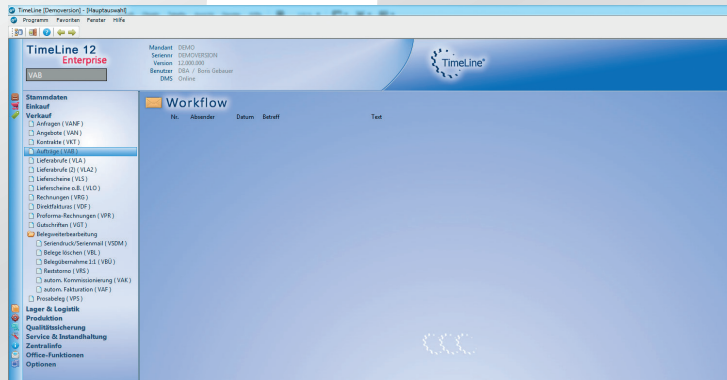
TimeLine [Demoversion] - [Hauptauswahl]

Programm Favoriten Fenster Hilfe

TimeLine 12
Enterprise

VAB

Mandant DEMO
Seriennr DEMOVERSION
Version 12.000.000
Benutzer DBA / Boris Gebauer
DMS Online

TimeLine

Stammdaten
Einkauf
Verkauf
Anfragen ( VANF )
Angebote ( VAN )
Kontrakte ( VKT )
Aufträge ( VAB )
Lieferabrufe ( VLA )
Lieferabrufe (2) ( VLA2 )
Lieferscheine ( VLS )
Lieferscheine o.R. ( VLO )
Rechnungen ( VRG )
Direktfakturas ( VDF )
Proforma-Rechnungen ( VPR )
Gutschriften ( VGT )
Belegweiterbearbeitung
Seriendruck/Serienmail ( VSDM )
Belege löschen ( VBL )
Belegübernahme 1:1 ( VBÜ )
Reststorno ( VRS )
autom. Kommissionierung ( VAK )
autom. Fakturation ( VAF )
Prosabeleg ( VPS )
Lager & Logistik
Produktion
Qualitätssicherung
Service & Instandhaltung
Zentralinfo
Office-Funktionen
Optionen

Workflow

| Nr. | Absender | Datum | Betreff | Text |
|---|---|---|---|---|